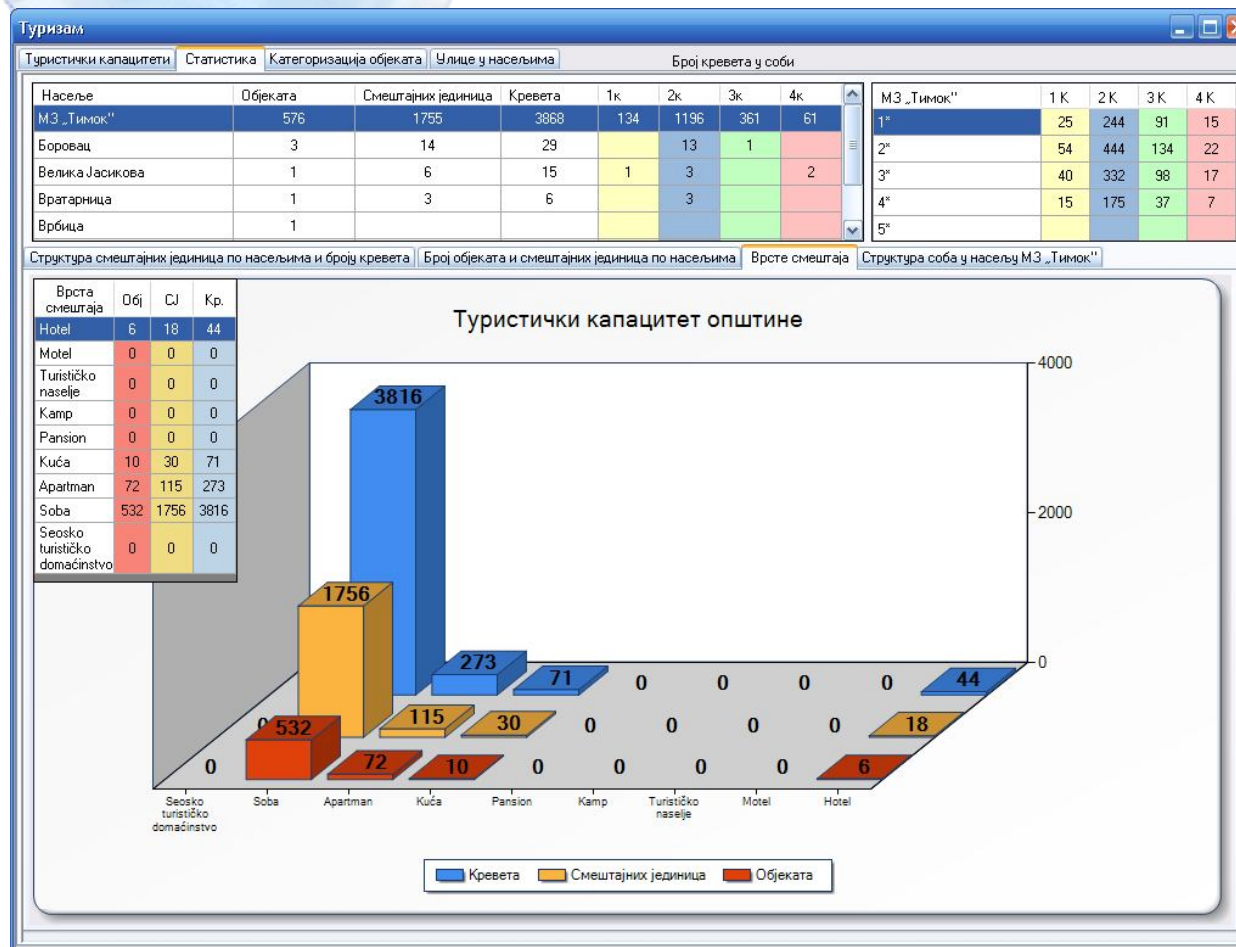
Туризам

Туристички капацитети | Статистика | Категоризација објеката | Улице у насељима

Број кревета у соби

| Насеље | Објеката | Смештајних јединица | Кревета | 1к | 2к | 3к | 4к |
|---|---|---|---|---|---|---|---|
| МЗ „Тимок" | 576 | 1755 | 3868 | 134 | 1196 | 361 | 61 |
| Боровац | 3 | 14 | 29 | | 13 | 1 | |
| Велика Јасикова | 1 | 6 | 15 | 1 | 3 | | 2 |
| Вратарница | 1 | 3 | 6 | | 3 | | |
| Врбица | 1 | | | | | | |

| МЗ „Тимок" | 1 К | 2 К | 3 К | 4 К |
|---|---|---|---|---|
| 1* | 25 | 244 | 91 | 15 |
| 2* | 54 | 444 | 134 | 22 |
| 3* | 40 | 332 | 98 | 17 |
| 4* | 15 | 175 | 37 | 7 |
| 5* | | | | |

Структура смештајних јединица по насељима и броју кревета | Број објеката и смештајних јединица по насељима | Врсте смештаја | Структура соба у насељу МЗ „Тимок"

| Врста смештаја | Обј | СЈ | Кр. |
|---|---|---|---|
| Hotel | 6 | 18 | 44 |
| Motel | 0 | 0 | 0 |
| Turističko naselje | 0 | 0 | 0 |
| Kamp | 0 | 0 | 0 |
| Pansion | 0 | 0 | 0 |
| Kuća | 10 | 30 | 71 |
| Apartman | 72 | 115 | 273 |
| Soba | 532 | 1756 | 3816 |
| Seosko turističko domaćinstvo | 0 | 0 | 0 |

Туристички капацитет општине

4000
2000
0

3816
1756
273
71
0
0
0
0
44
0
532
115
30
0
0
0
0
18
0
72
10
0
0
0
0
6

Seosko turističko domaćinstvo
Soba
Apartman
Kuća
Pansion
Kamp
Turističko naselje
Motel
Hotel

Кревета
Смештајних јединица
Објеката